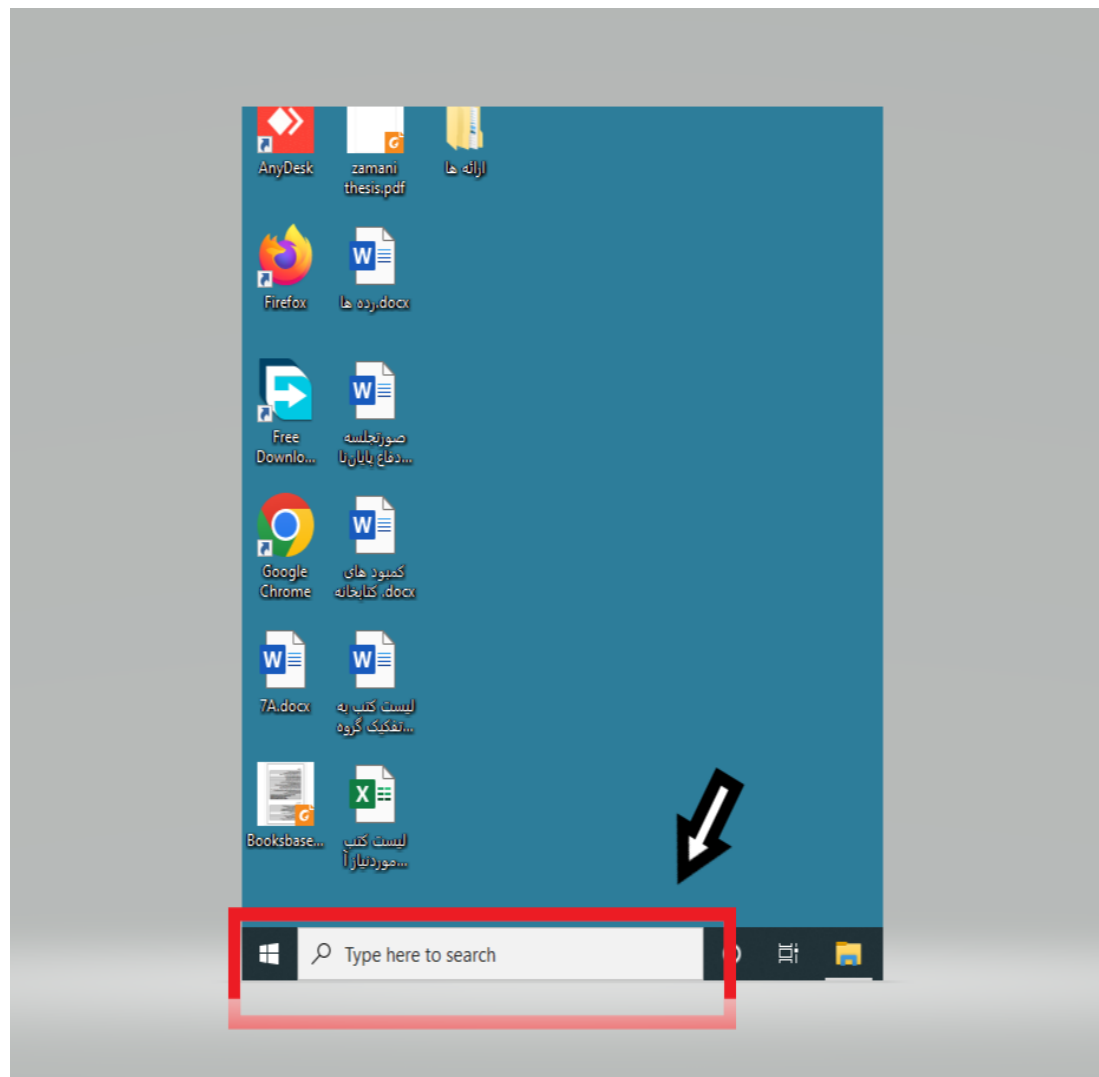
AnyDesk

zamani thesis.pdf

ارائه ها

Firefox

رده ها.docx

Free Downlo...

صورتجلسه دفاع پایان‌نا...

Google Chrome

کمبود های کتابخانه.docx

7A.docx

لیست کتب به تفکیک گروه...

Booksbase...

لیست کتب موردنیاز آ...

Type here to search